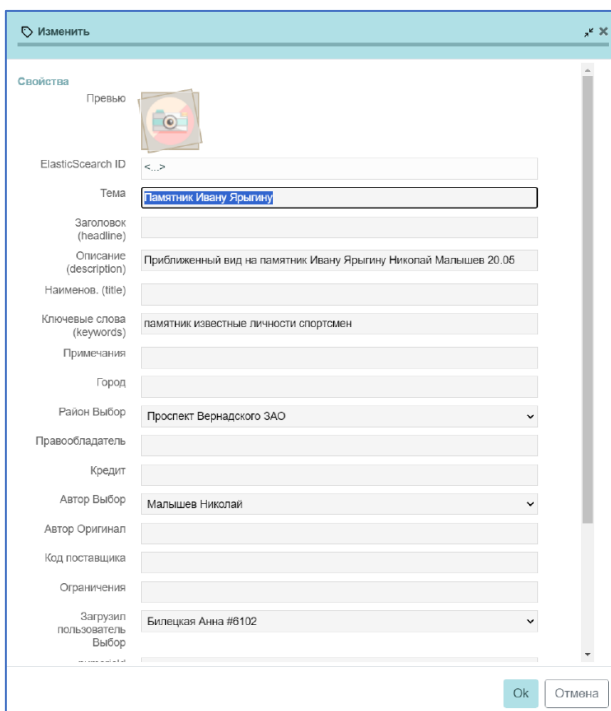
Изменить

Свойства

Превью

ElasticSearch ID <...>

Тема Памятник Ивану Ярыгину

Заголовок (headline)

Описание (description) Приближенный вид на памятник Ивану Ярыгину Николай Малышев 20.05

Наименов. (title)

Ключевые слова (keywords) памятник известные личности спортсмен

Примечания

Город

Район Выбор Проспект Вернадского ЗАО

Правообладатель

Кредит

Автор Выбор Малышев Николай

Автор Оригинал

Код поставщика

Ограничения

Загрузил пользователь Выбор Билецкая Анна #6102

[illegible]

Ok Отмена